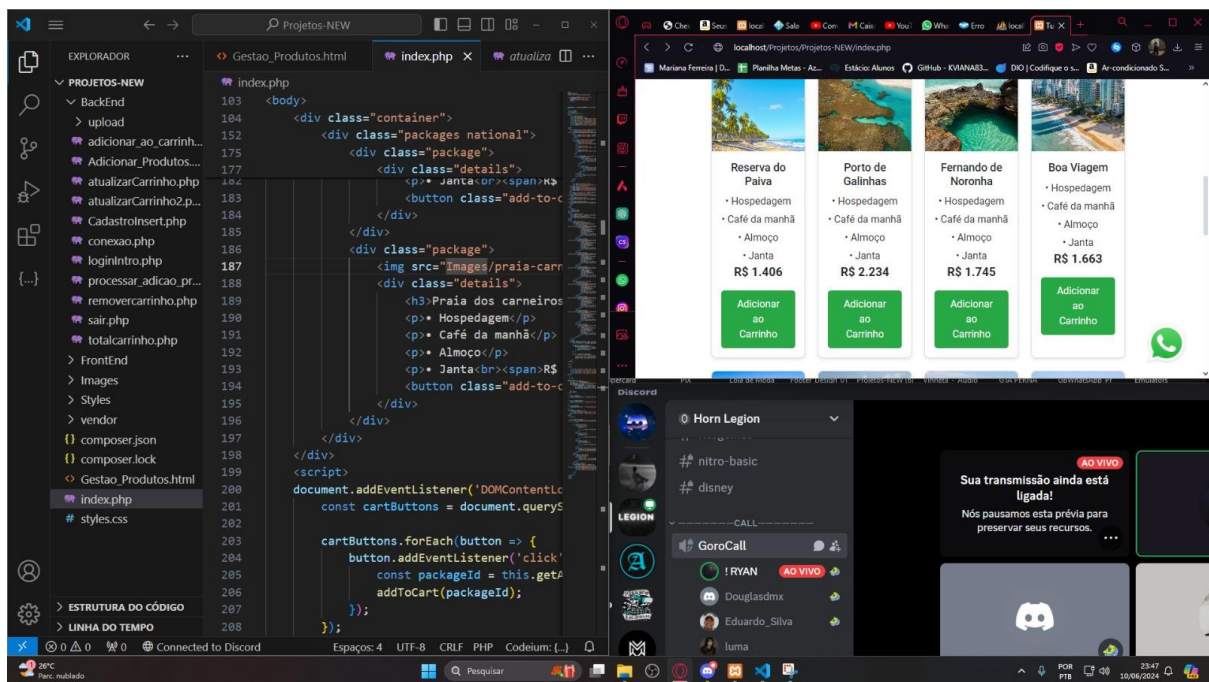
Projetos-NEW

EXPLORADOR ...
PROJETOS-NEW
BackEnd
upload
adicionar_ao_carrinh...
Adicionar_Produtos....
atualizarCarrinho.php
atualizarCarrinho2.p...
CadastroInsert.php
conexao.php
loginIntro.php
processar_adicao_pr...
removercarrinho.php
sair.php
totalcarrinho.php
FrontEnd
Images
Styles
vendor
composer.json
composer.lock
Gestao_Produtos.html
index.php
styles.css
ESTRUTURA DO CÓDIGO
LINHA DO TEMPO

Gestao_Produtos.html | index.php × | atualiza

index.php
103 <body>
104 <div class="container">
152 <div class="packages national">
175 <div class="package">
177 <div class="details">
182 <p>• Janta<br><span>R$
183 <button class="add-to-c
184 </div>
185 </div>
186 <div class="package">
187 <img src="Images/praia-carn
188 <div class="details">
189 <h3>Praia dos carneiros
190 <p>• Hospedagem</p>
191 <p>• Café da manhã</p>
192 <p>• Almoço</p>
193 <p>• Janta<br><span>R$
194 <button class="add-to-c
195 </div>
196 </div>
197 </div>
198 </div>
199 <script>
200 document.addEventListener('DOMContentLo
201 const cartButtons = document.queryS
202
203 cartButtons.forEach(button => {
204 button.addEventListener('click'
205 const packageId = this.getA
206 addToCart(packageId);
207 });
208 });

⊗ 0 ⚠ 0 ⓦ 0 Connected to Discord | Espaços: 4 UTF-8 CRLF PHP Codeium: {...}

localhost/Projetos/Projetos-NEW/index.php
Mariana Ferreira | D... | Planilha Metas - Az... | Estácio: Alunos | GitHub - KVIANA83... | DIO | Codifique o s... | Ar-condicionado S...

Reserva do Paiva
• Hospedagem
• Café da manhã
• Almoço
• Janta
R$ 1.406
Adicionar ao Carrinho

Porto de Galinhas
• Hospedagem
• Café da manhã
• Almoço
• Janta
R$ 2.234
Adicionar ao Carrinho

Fernando de Noronha
• Hospedagem
• Café da manhã
• Almoço
• Janta
R$ 1.745
Adicionar ao Carrinho

Boa Viagem
• Hospedagem
• Café da manhã
• Almoço
• Janta
R$ 1.663
Adicionar ao Carrinho

Discord
Horn Legion
nitro-basic
disney
CALL
GoroCall
! RYAN AO VIVO
Douglasdmx
Eduardo_Silva
luma
LEGION

AO VIVO
Sua transmissão ainda está ligada!
Nós pausamos esta prévia para preservar seus recursos.

26°C Parc. nublado
Pesquisar
POR PTB 23:47 10/06/2024